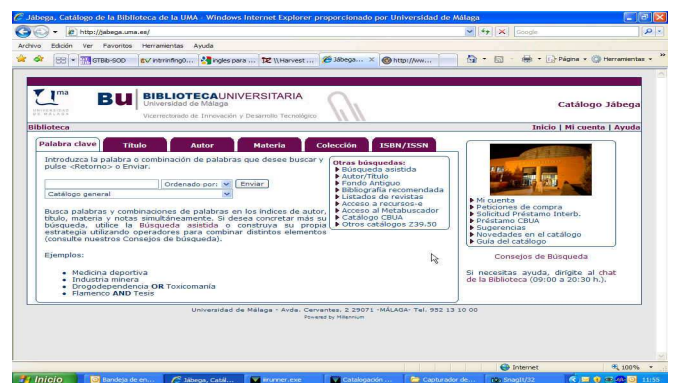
Jábega, Catálogo de la Biblioteca de la UMA : Windows Internet Explorer proporcionado por Universidad de Málaga

http://jabega.uma.es/

Google

Archivo Edición Ver Favoritos Herramientas Ayuda

GTBib-SOD | intranetinfo0... | ingles para ... | \\Harvest ... | Jábega... | http://ww...

Página | Herramientas

uma UNIVERSIDAD DE MÁLAGA

BU BIBLIOTECAUNIVERSITARIA
Universidad de Málaga
Vicerrectorado de Innovación y Desarrollo Tecnológico

Catálogo Jábega

Biblioteca

Inicio | Mi cuenta | Ayuda

Palabra clave | Título | Autor | Materia | Colección | ISBN/ISSN

Introduzca la palabra o combinación de palabras que desee buscar y pulse <Retorno> o Enviar.

Ordenado por: Enviar

Catálogo general

Busca palabras y combinaciones de palabras en los índices de autor, título, materia y notas simultáneamente. Si desea concretar más su búsqueda, utilice la Búsqueda asistida o construya su propia estrategia utilizando operadores para combinar distintos elementos (consulte nuestros Consejos de búsqueda).

Ejemplos:

- Medicina deportiva
- Industria minera
- Drogodependencia OR Toxicomanía
- Flamenco AND Tesis

Otras búsquedas:
▶ Búsqueda asistida
▶ Autor/Título
▶ Fondo Antiguo
▶ Bibliografía recomendada
▶ Listados de revistas
▶ Acceso a recursos-e
▶ Acceso al Metabuscador
▶ Catálogo CBUA
▶ Otros catálogos Z39.50

▶ Mi cuenta
▶ Peticiones de compra
▶ Solicitud Préstamo Interb.
▶ Préstamo CBUA
▶ Sugerencias
▶ Novedades en el catálogo
▶ Guía del catálogo

Consejos de Búsqueda

Si necesitas ayuda, dirígite al chat de la Biblioteca (09:00 a 20:30 h.).

Universidad de Málaga - Avda. Cervantes, 2 29071 -MÁLAGA- Tel. 952 13 10 00
Powered by Millennium

Internet

100%

Inicio | Bandeja de en... | Jábega, Catál... | erunner.exe | Catalogación ... | Capturador de... | SnagIt/32

11:55